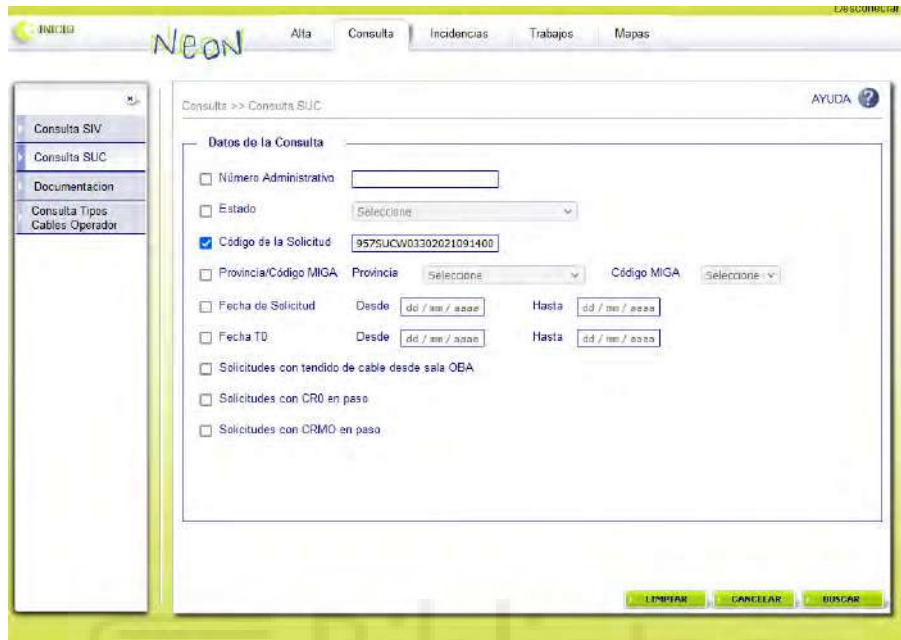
Desconectar

INICIO

NEON

Alta | Consulta | Incidencias | Trabajos | Mapas

Consulta SIV
Consulta SUC
Documentacion
Consulta Tipos Cables Operador

Consulta >> Consulta SUC

AYUDA ?

Datos de la Consulta

Número Administrativo

Estado Seleccione

Código de la Solicitud 957SUCW03302021091400

Provincia/Código MIGA Provincia Seleccione Código MIGA Seleccione

Fecha de Solicitud Desde dd / mm / aaaa Hasta dd / mm / aaaa

Fecha TD Desde dd / mm / aaaa Hasta dd / mm / aaaa

Solicitudes con tendido de cable desde sala OBA

Solicitudes con CR0 en paso

Solicitudes con CRMO en paso

LIMPIAR CANCELAR BUSCAR